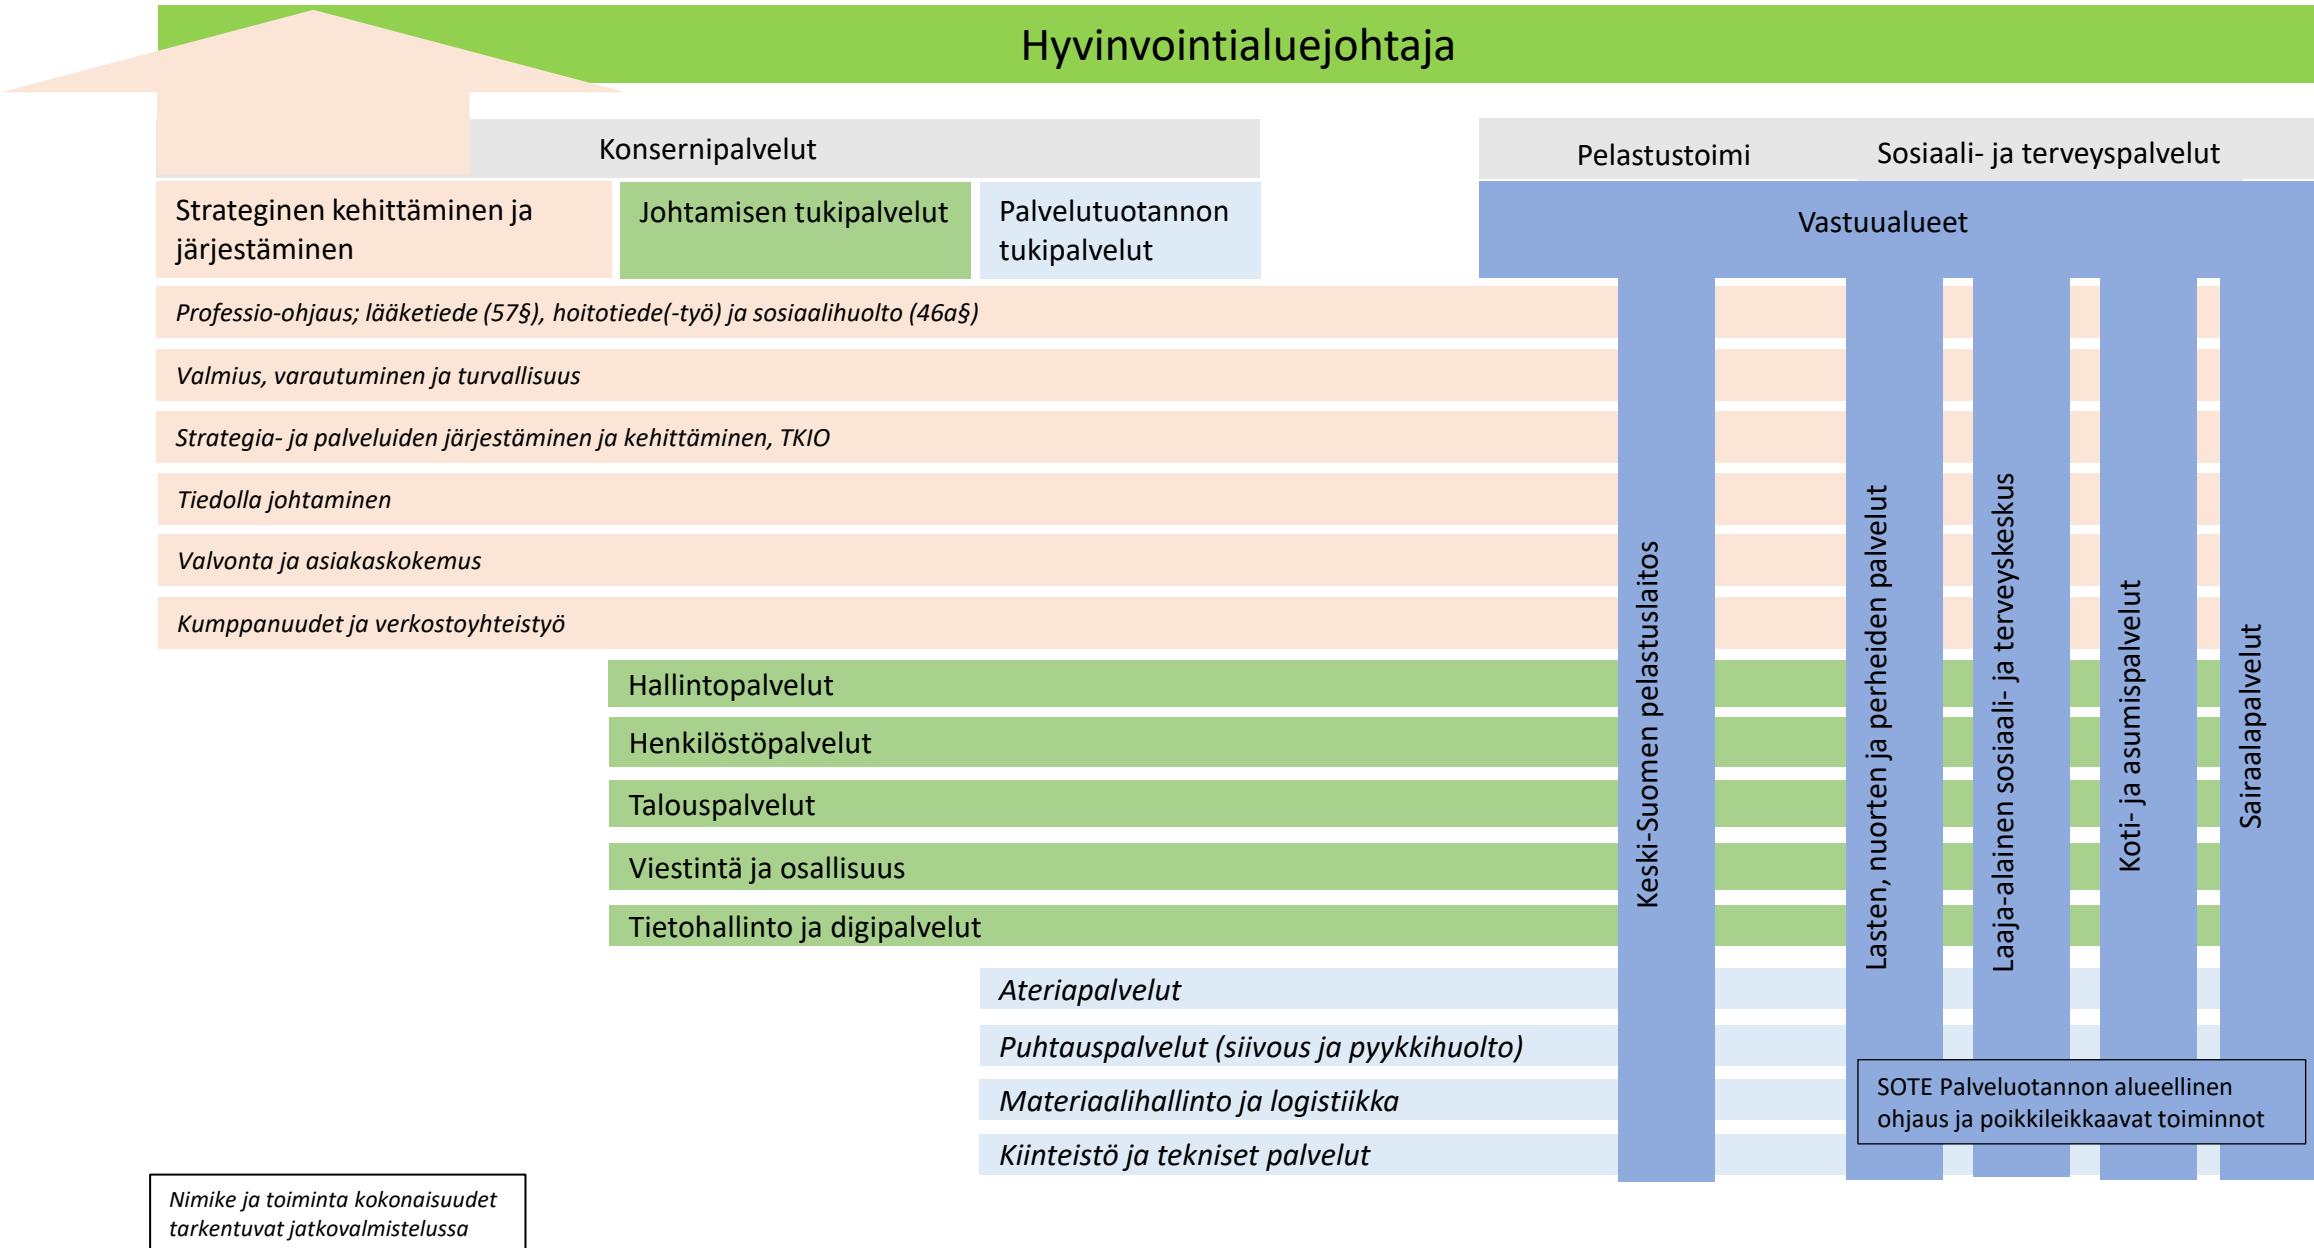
Hyvinvointialuejohtaja

Konsernipalvelut

Pelastustoimi

Sosiaali- ja terveyspalvelut

Strateginen kehittäminen ja järjestäminen

Johtamisen tukipalvelut

Palvelutuotannon tukipalvelut

Vastuualueet

Professio-ohjaus; lääketiede (57§), hoitotiede(-työ) ja sosiaalihuolto (46a§)

Valmius, varautuminen ja turvallisuus

Strategia- ja palveluiden järjestäminen ja kehittäminen, TKIO

Tiedolla johtaminen

Valvonta ja asiakaskokemus

Kumppanuudet ja verkostoyhteistyö

Hallintopalvelut

Henkilöstöpalvelut

Talouspalvelut

Viestintä ja osallisuus

Tietohallinto ja digipalvelut

Ateriapalvelut

Puhtauspalvelut (siivous ja pyykkihuolto)

Materiaalihallinto ja logistiikka

Kiinteistö ja tekniset palvelut

Keski-Suomen pelastuslaitos

Lasten, nuorten ja perheiden palvelut

Laaja-alainen sosiaali- ja terveyskeskus

Koti- ja asumispalvelut

Sairaalapalvelut

SOTE Palveluotannon alueellinen ohjaus ja poikkileikkaavat toiminnot

Nimike ja toiminta kokonaisuudet tarkentuvat jatkovalmistelussa